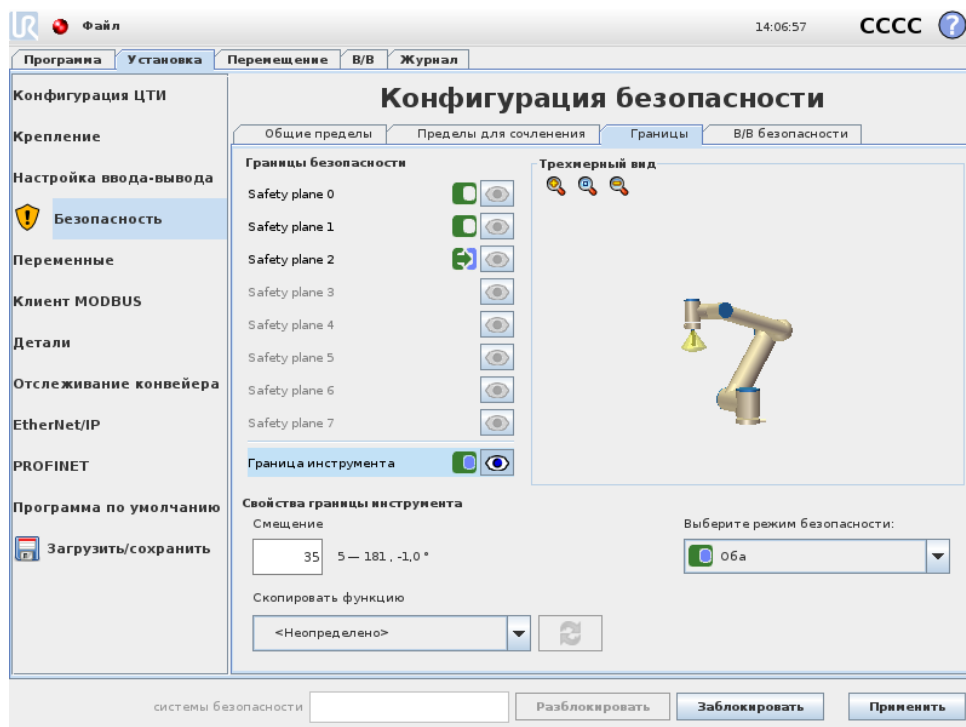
Файл

14:06:57 CCCC ?

Программа | Установка | Перемещение | В/В | Журнал

Конфигурация ЦТИ

Крепление

Настройка ввода-вывода

Безопасность

Переменные

Клиент MODBUS

Детали

Отслеживание конвейера

EtherNet/IP

PROFINET

Программа по умолчанию

Загрузить/сохранить

Конфигурация безопасности

Общие пределы | Пределы для сочленения | Границы | В/В безопасности

Границы безопасности

Safety plane 0

Safety plane 1

Safety plane 2

Safety plane 3

Safety plane 4

Safety plane 5

Safety plane 6

Safety plane 7

Граница инструмента

Трехмерный вид

Свойства границы инструмента

Смещение

35 5 — 181 , -1,0 °

Выберите режим безопасности:

Оба

Скопировать функцию

<Неопределено>

системы безопасности

Разблокировать

Заблокировать

Применить